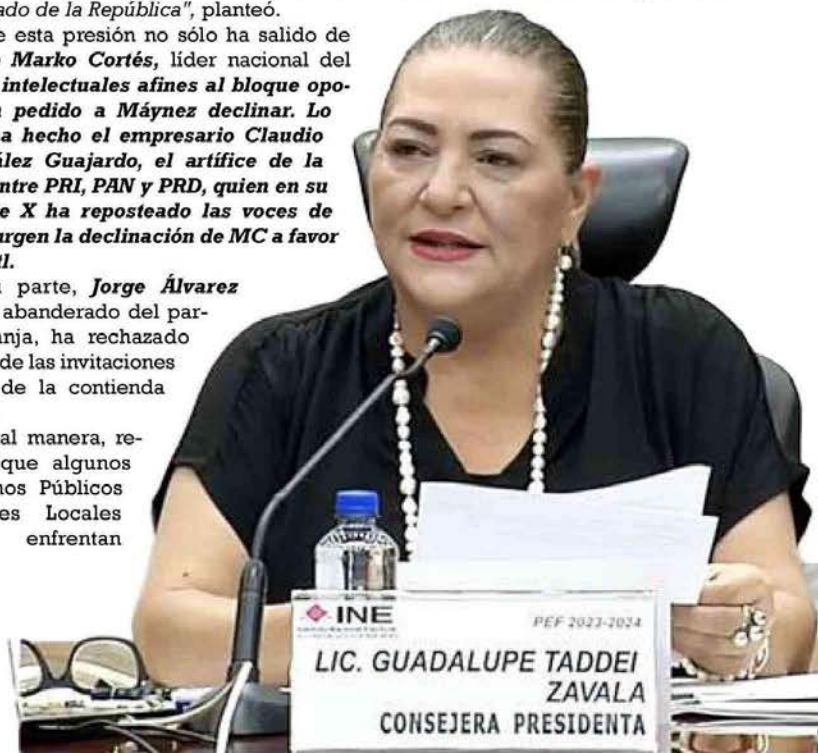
ado de la República", planteó.

e esta presión no sólo ha salido de Marko Cortés, líder nacional del intelectuales afines al bloque opo- pedido a Máynez declinar. Lo a hecho el empresario Claudio ález Guajardo, el artífice de la ntre PRI, PAN y PRD, quien en su e X ha reposteado las voces de urgen la declinación de MC a favor el.

parte, Jorge Álvarez abanderado del par- nja, ha rechazado de las invitaciones de la contienda

al manera, re- que algunos nos Públicos es Locales enfrentan

INE

PEF 2023-2024

LIC. GUADALUPE TADDEI ZAVALA

CONSEJERA PRESIDENTA